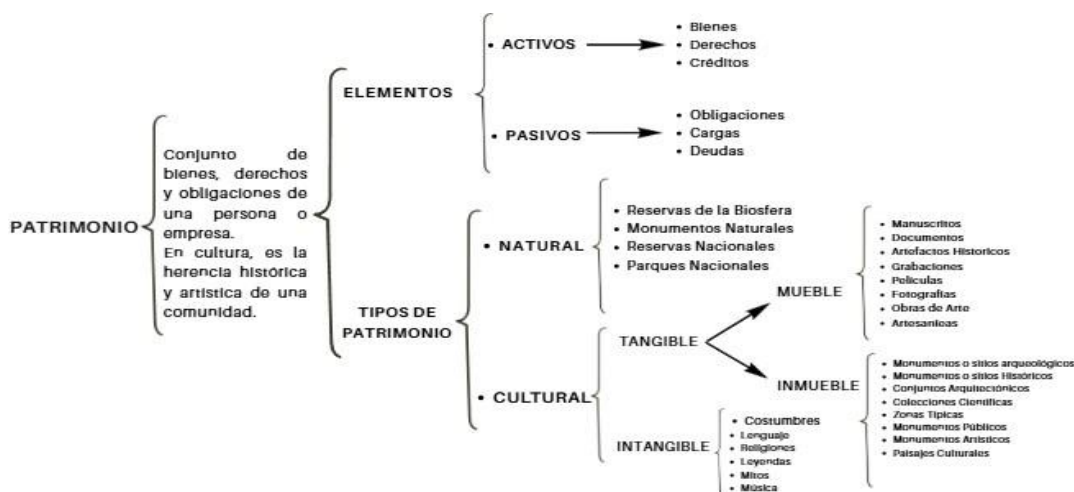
PATRIMONIO

Conjunto de bienes, derechos y obligaciones de una persona o empresa.
En cultura, es la herencia histórica y artística de una comunidad.

ELEMENTS

ELEMENTOS

• ACTIVOS
• Bienes
• Derechos
• Créditos

• PASIVOS
• Obligaciones
• Cargas
• Deudas

TIPOS DE PATRIMONIO

• NATURAL
• Reservas de la Biosfera
• Monumentos Naturales
• Reservas Nacionales
• Parques Nacionales

• CULTURAL

TANGIBLE

MUEBLE
• Manuscritos
• Documentos
• Artefactos Históricos
• Grabaciones
• Películas
• Fotografías
• Obras de Arte
• Artesanías

INMUEBLE
• Monumentos o sitios arqueológicos
• Monumentos o sitios Históricos
• Conjuntos Arquitectónicos
• Colecciones Científicas
• Zonas Típicas
• Monumentos Públicos
• Monumentos Artísticos
• Paisajes Culturales

INTANGIBLE
• Costumbres
• Lenguaje
• Religiones
• Leyendas
• Mitos
• Música